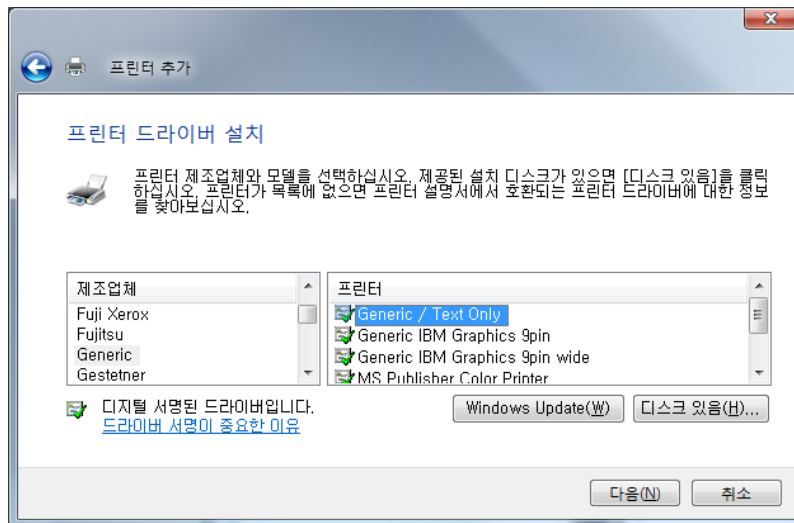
프린터 추가

프린터 드라이버 설치

프린터 제조업체와 모델을 선택하십시오. 제공된 설치 디스크가 있으면 [디스크 있음]을 클릭하십시오. 프린터가 목록에 없으면 프린터 설명서에서 호환되는 프린터 드라이버에 대한 정보를 찾아보십시오.

| 제조업체 |
|---|
| Fuji Xerox |
| Fujitsu |
| Generic |
| Gestetner |

| 프린터 |
|---|
| Generic / Text Only |
| Generic IBM Graphics 9pin |
| Generic IBM Graphics 9pin wide |
| MS Publisher Color Printer |

디지털 서명된 드라이버입니다.
드라이버 서명이 중요한 이유

Windows Update(W)
디스크 있음(H)...

다음(N)
취소